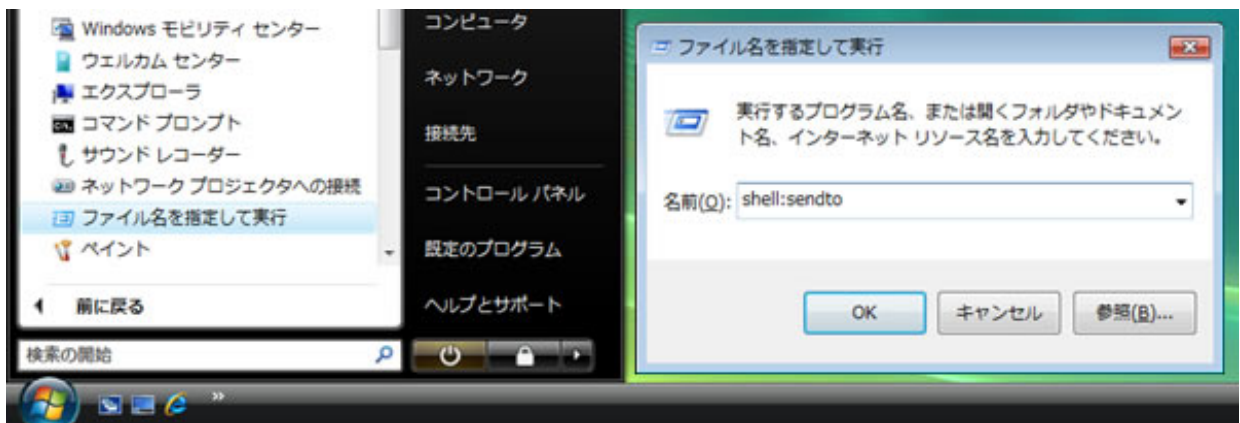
Windows モビリティ センター
ウエルカム センター
エクスプローラ
コマンド プロンプト
サウンド レコーダー
ネットワーク プロジェクタへの接続
ファイル名を指定して実行
ペイント

前に戻る

検索の開始

コンピュータ
ネットワーク
接続先
コントロール パネル
既定のプログラム
ヘルプとサポート

ファイル名を指定して実行

実行するプログラム名、または開くフォルダやドキュメント名、インターネット リソース名を入力してください。

名前(O): shell:sendto

OK
キャンセル
参照(B)...